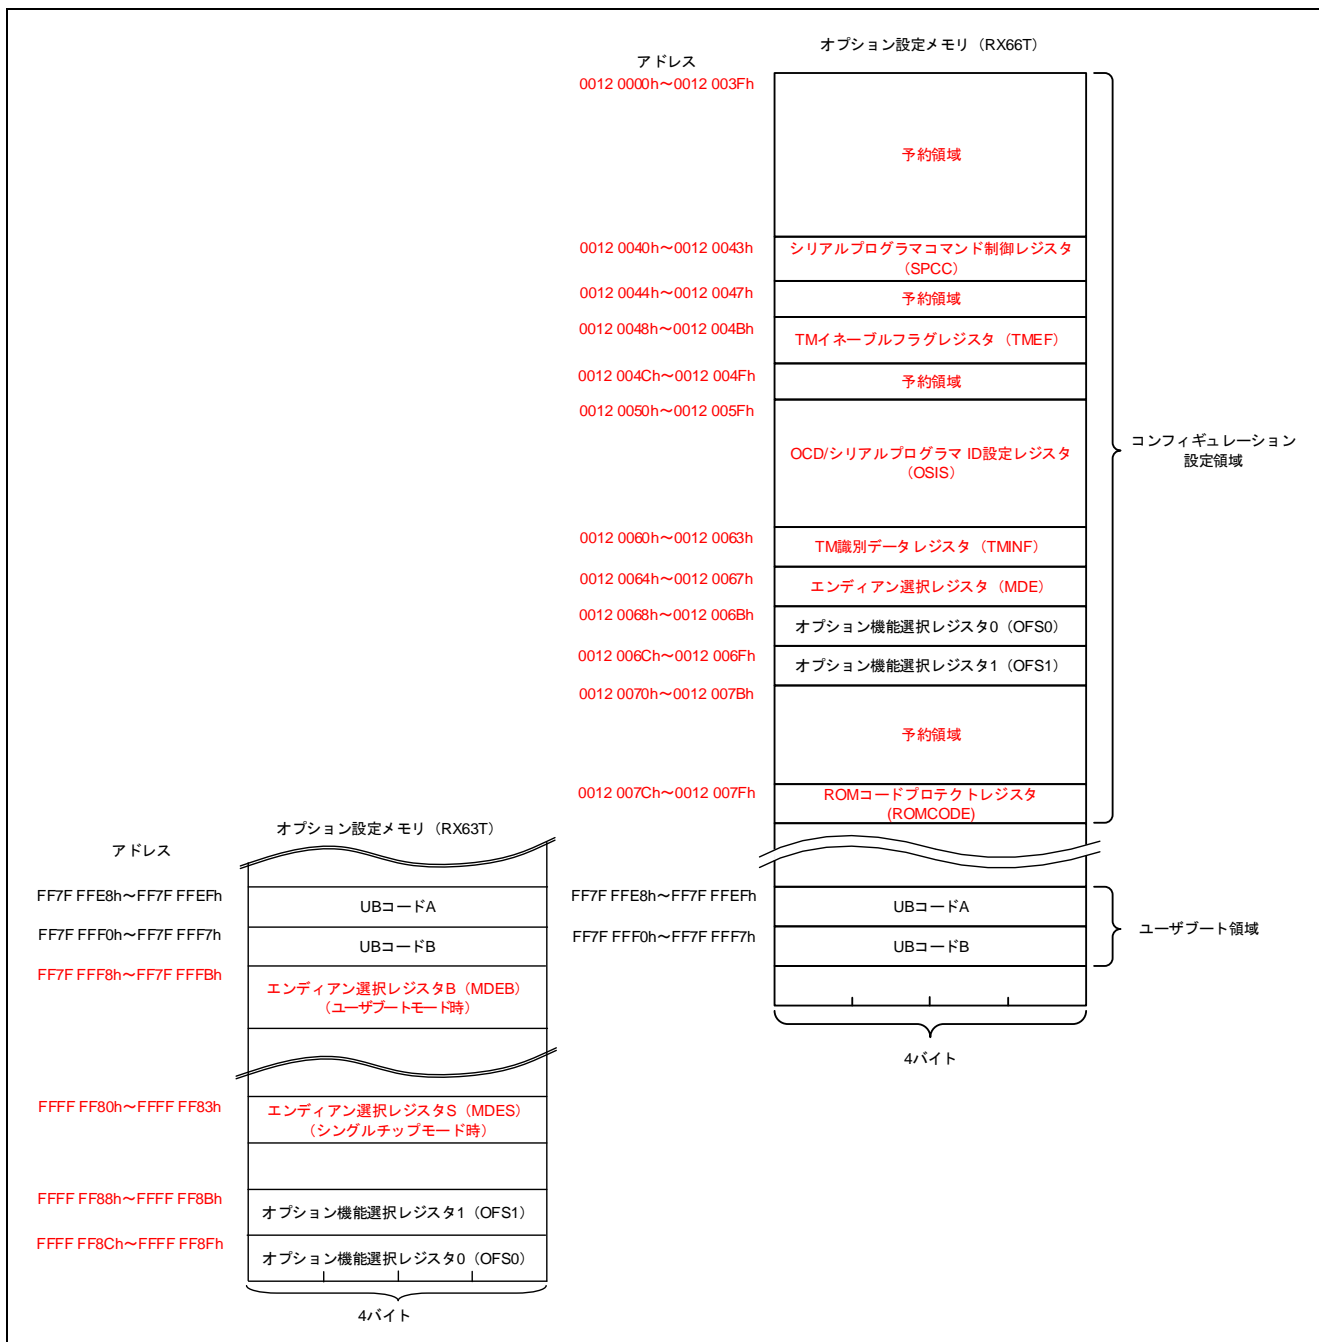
オプション設定メモリ（RX66T）

アドレス

| アドレス | オプション設定メモリ（RX66T） |
|---|---|
| 0012 0000h～0012 003Fh | 予約領域 |
| 0012 0040h～0012 0043h | シリアルプログラマコマンド制御レジスタ（SPCC） |
| 0012 0044h～0012 0047h | 予約領域 |
| 0012 0048h～0012 004Bh | TMイネーブルフラグレジスタ（TMEF） |
| 0012 004Ch～0012 004Fh | 予約領域 |
| 0012 0050h～0012 005Fh | OCD/シリアルプログラマ ID設定レジスタ（OSIS） |
| 0012 0060h～0012 0063h | TM識別データ レジスタ（TMINF） |
| 0012 0064h～0012 0067h | エンディアン選択レジスタ（MDE） |
| 0012 0068h～0012 006Bh | オプション機能選択レジスタ0（OFS0） |
| 0012 006Ch～0012 006Fh | オプション機能選択レジスタ1（OFS1） |
| 0012 0070h～0012 007Bh | 予約領域 |
| 0012 007Ch～0012 007Fh | ROMコードプロテクトレジスタ(ROMCODE) |
| FF7F FFE8h～FF7F FFEFh | UBコードA |
| FF7F FFF0h～FF7F FFF7h | UBコードB |

コンフィギュレーション設定領域

ユーザブート領域

4バイト

オプション設定メモリ（RX63T）

アドレス

| アドレス | オプション設定メモリ（RX63T） |
|---|---|
| FF7F FFE8h～FF7F FFEFh | UBコードA |
| FF7F FFF0h～FF7F FFF7h | UBコードB |
| FF7F FFF8h～FF7F FFFBh | エンディアン選択レジスタB（MDEB）（ユーザブートモード時） |
| FFFF FF80h～FFFF FF83h | エンディアン選択レジスタS（MDES）（シングルチップモード時） |
| FFFF FF88h～FFFF FF8Bh | オプション機能選択レジスタ1（OFS1） |
| FFFF FF8Ch～FFFF FF8Fh | オプション機能選択レジスタ0（OFS0） |

4バイト